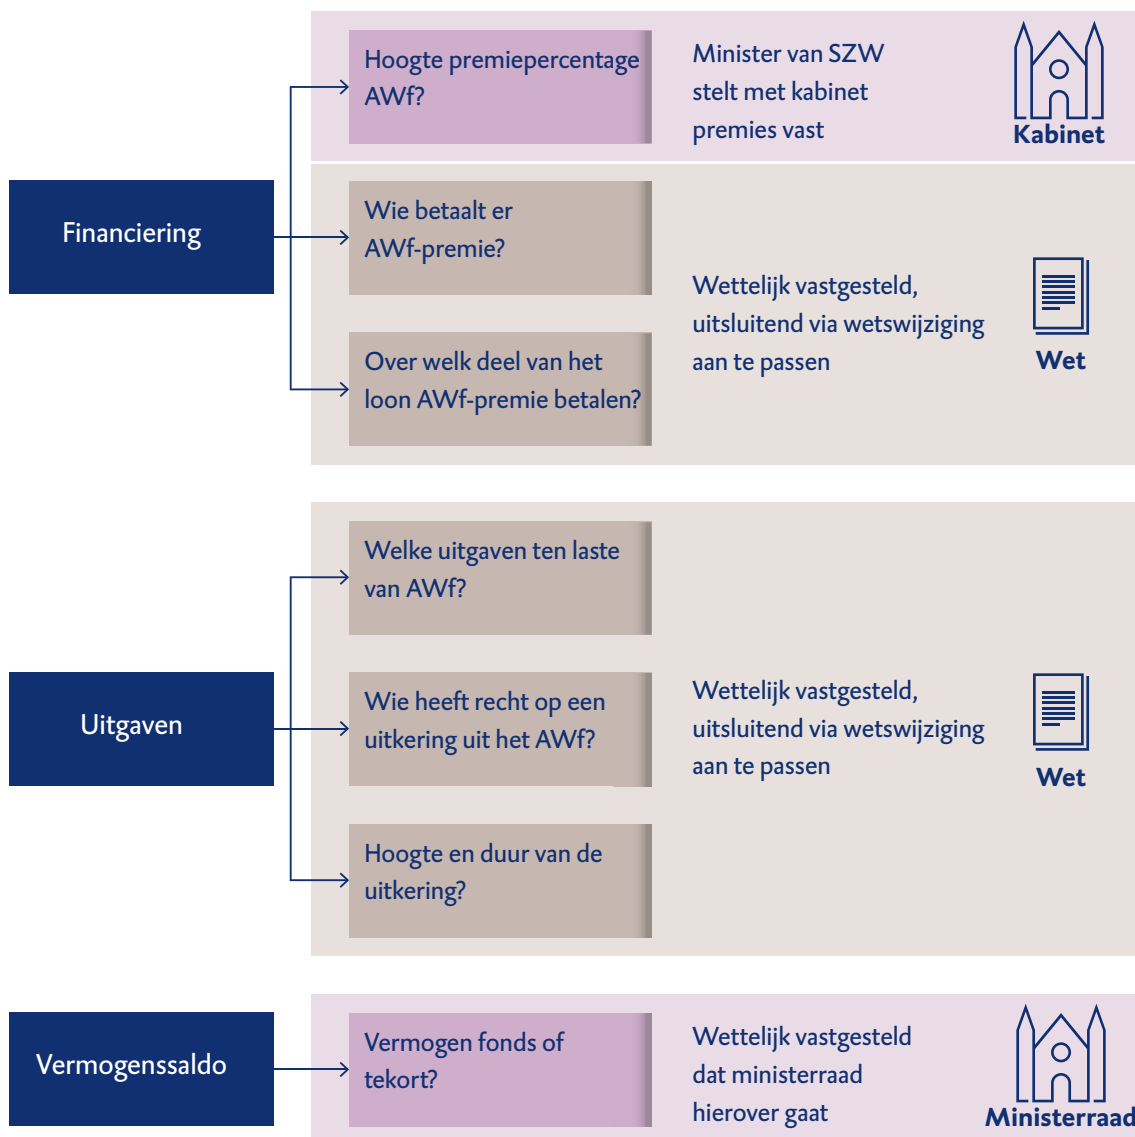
Financiering

Hoogte premiepercentage AWf?

Minister van SZW stelt met kabinet premies vast

Kabinet

Wie betaalt er AWf-premie?

Over welk deel van het loon AWf-premie betalen?

Wettelijk vastgesteld, uitsluitend via wetswijziging aan te passen

Wet

Uitgaven

Welke uitgaven ten laste van AWf?

Wie heeft recht op een uitkering uit het AWf?

Hoogte en duur van de uitkering?

Wettelijk vastgesteld, uitsluitend via wetswijziging aan te passen

Wet

Vermogenssaldo

Vermogen fonds of tekort?

Wettelijk vastgesteld dat ministerraad hierover gaat

Ministerraad